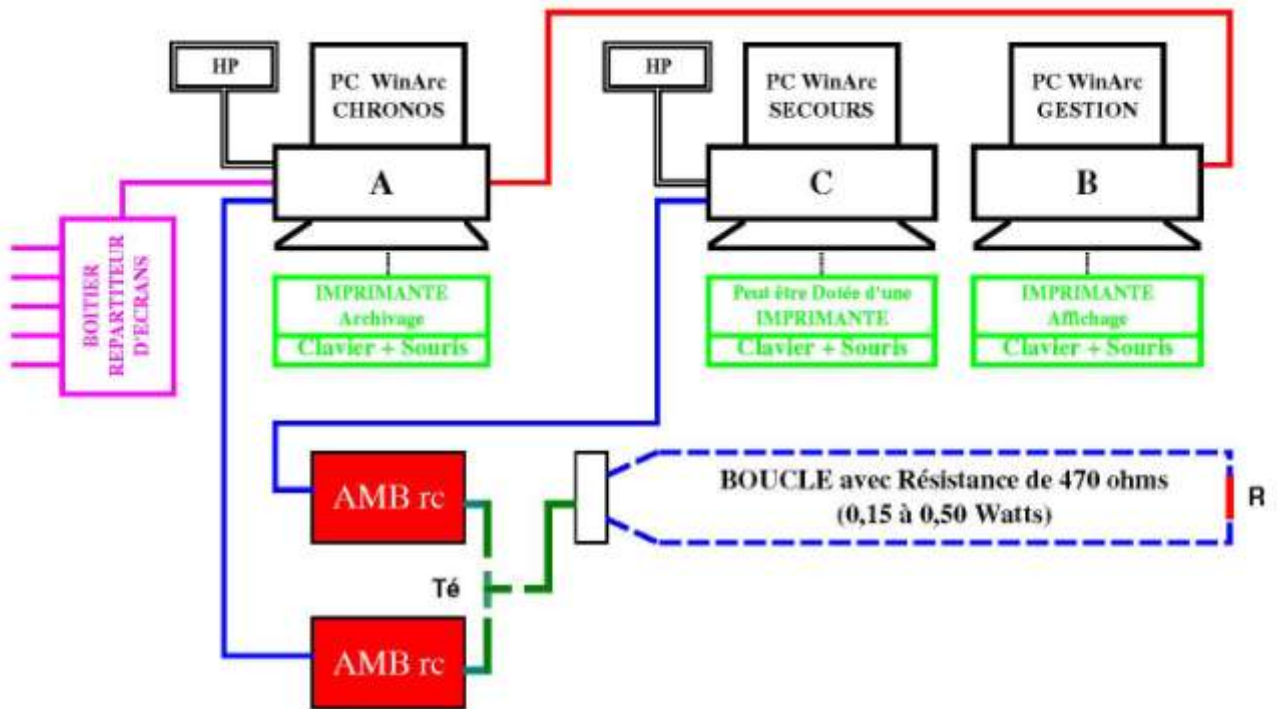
HP

PC WinArc CHRONOS

A

HP

PC WinArc SECOURS

C

PC WinArc GESTION

B

BOITIER REPARTITEUR D'ECRANS

IMPRIMANTE Archivage

Clavier + Souris

Peut être Dotée d'une IMPRIMANTE

Clavier + Souris

IMPRIMANTE Affichage

Clavier + Souris

AMB rc

BOUCLE avec Résistance de 470 ohms (0,15 à 0,50 Watts)

R

Té

AMB rc